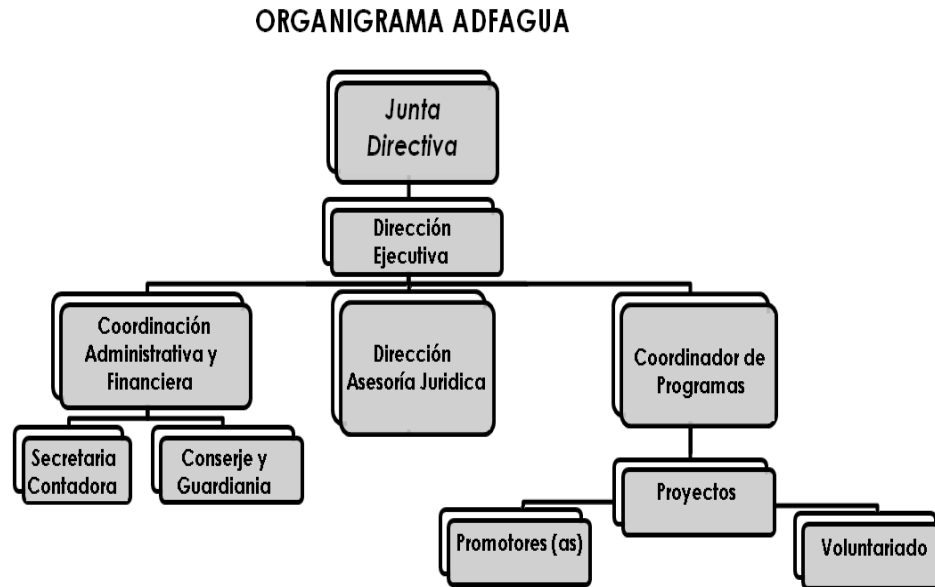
ORGANIGRAMA ADFAGUA

Junta Directiva

Dirección Ejecutiva

Coordinación Administrativa y Financiera

Dirección Asesoría Juridica

Coordinador de Programas

Secretaria Contadora

Conserje y Guardiania

Proyectos

Promotores (as)

Voluntariado